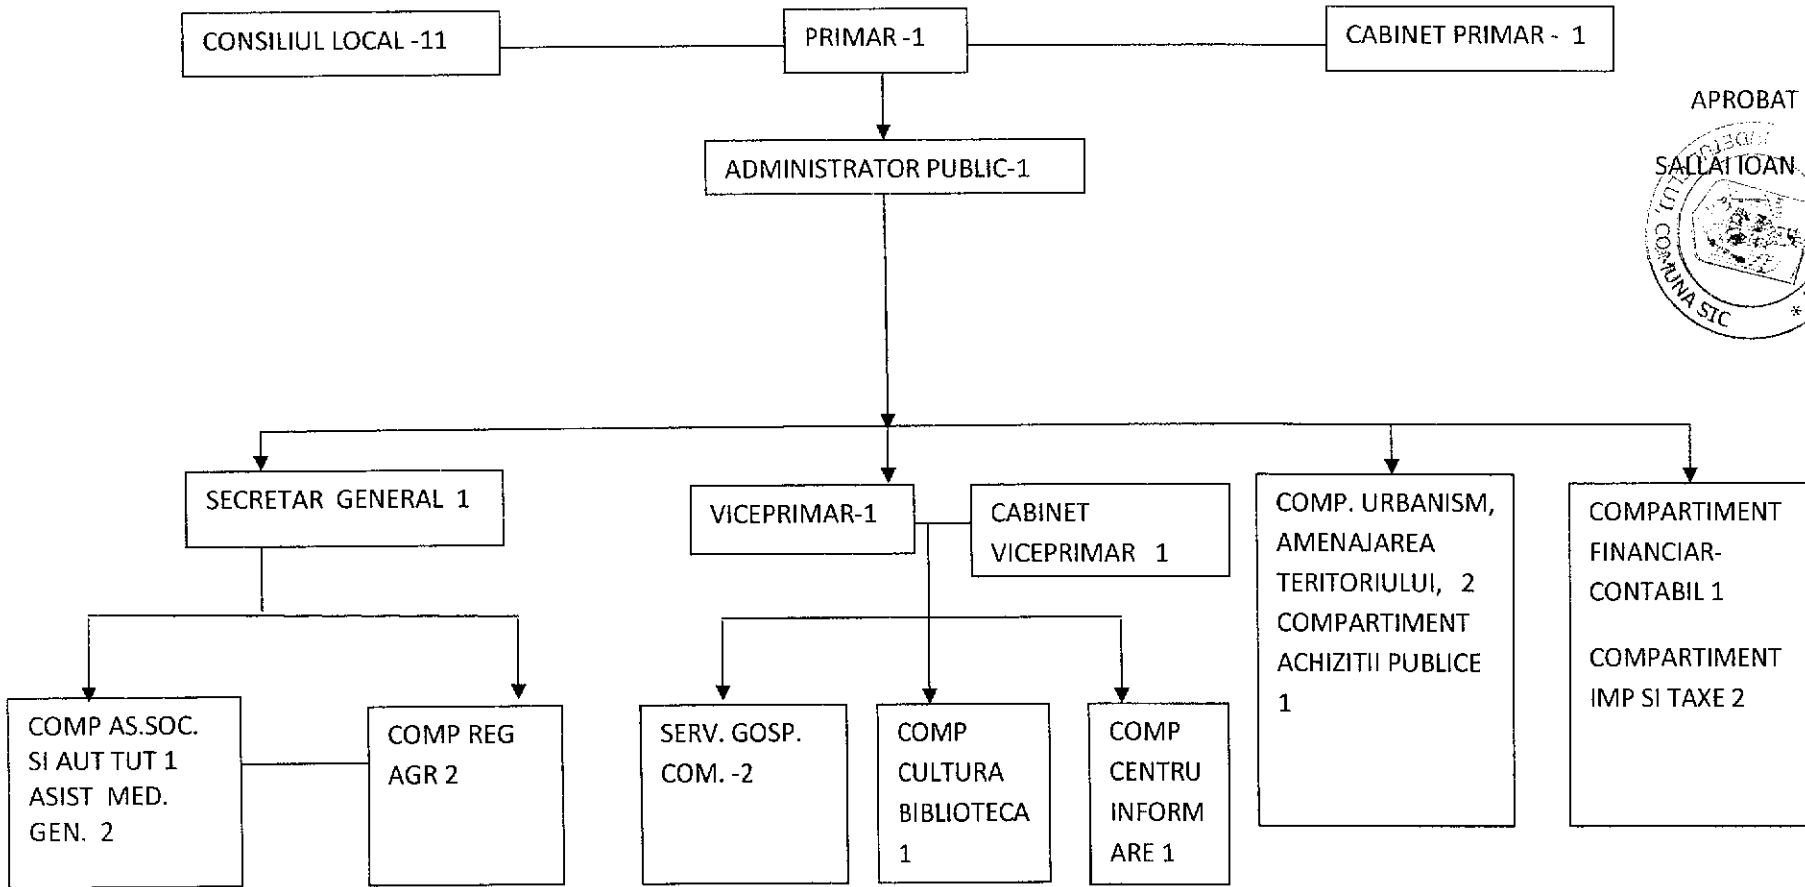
CONSILIUL LOCAL -11

PRIMAR -1

CABINET PRIMAR - 1

APROBAT

SALLAI IOAN

COMUNA SIC

ADMINISTRATOR PUBLIC-1

SECRETAR GENERAL 1

VICEPRIMAR-1

CABINET VICEPRIMAR 1

COMP. URBANISM, AMENAJAREA TERITORIULUI, 2 COMPARTIMENT ACHIZITII PUBLICE 1

COMPARTIMENT FINANCIAR-CONTABIL 1

COMPARTIMENT IMP SI TAXE 2

COMP AS.SOC. SI AUT TUT 1 ASIST MED. GEN. 2

COMP REG AGR 2

SERV. GOSP. COM. -2

COMP CULTURA BIBLIOTECA 1

COMP CENTRU INFORM ARE 1